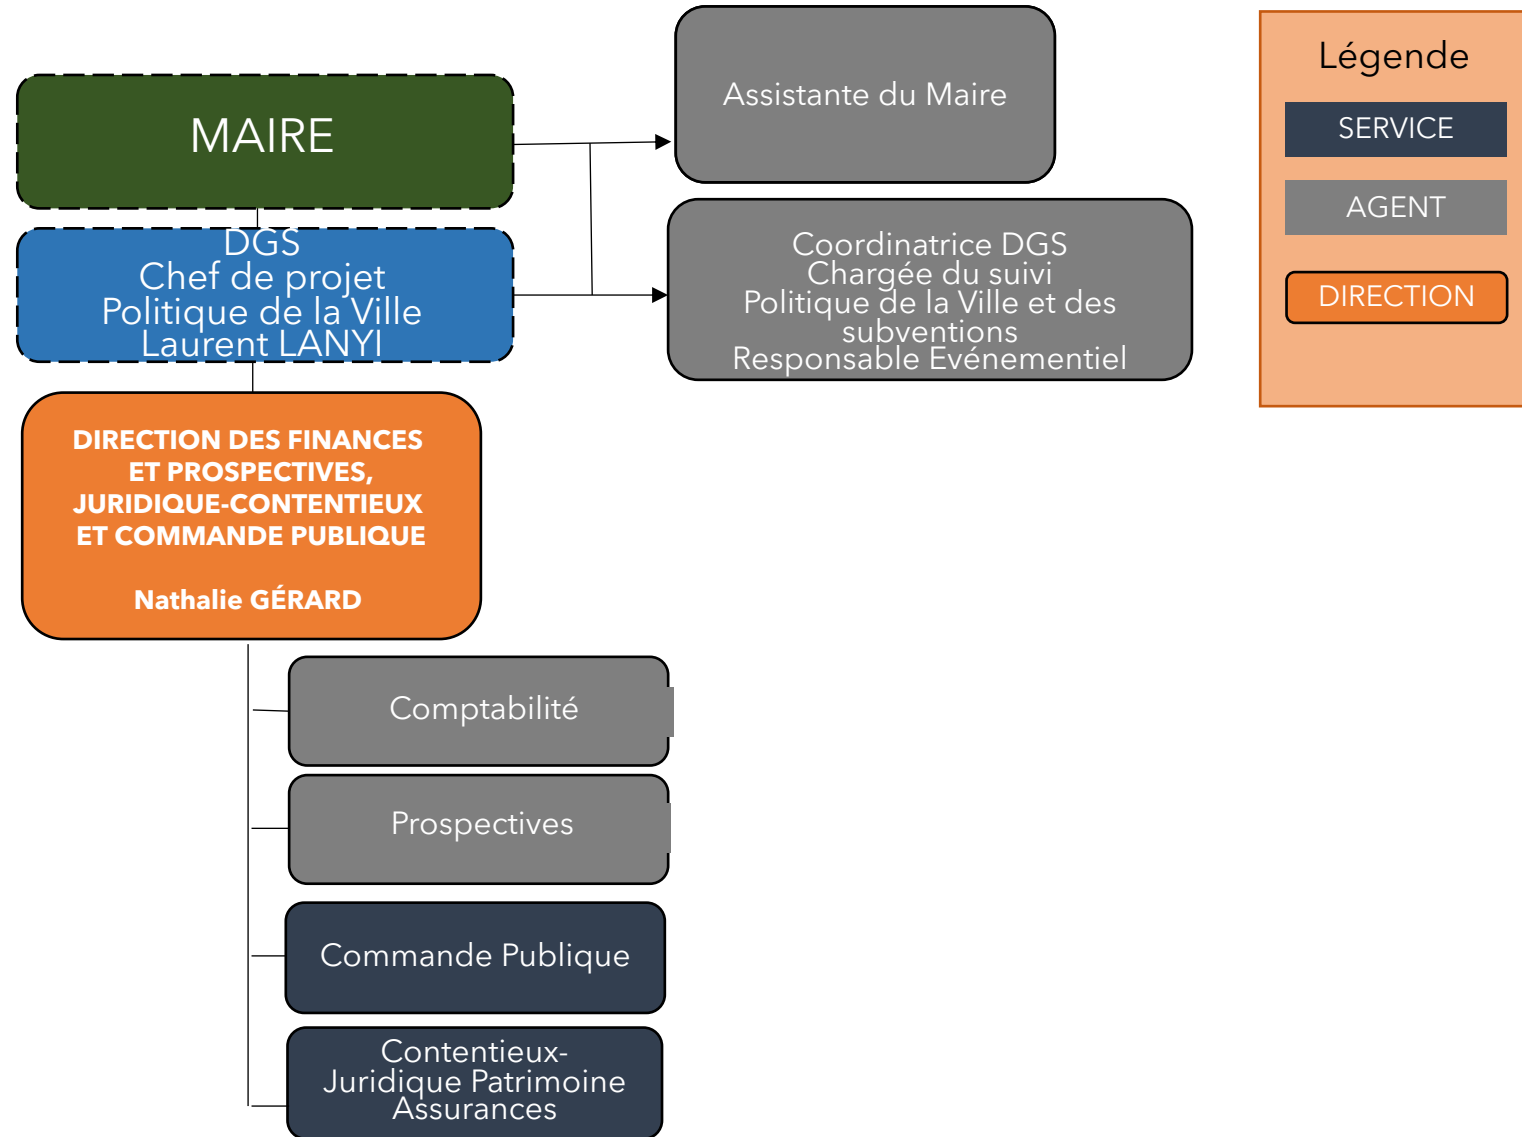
MAIRE

Assistante du Maire

Légende

SERVICE

AGENT

DIRECTION

DGS
Chef de projet
Politique de la Ville
Laurent LANYI

Coordinatrice DGS
Chargée du suivi
Politique de la Ville et des subventions
Responsable Evénementiel

DIRECTION DES FINANCES ET PROSPECTIVES, JURIDIQUE-CONTENTIEUX ET COMMANDE PUBLIQUE

Nathalie GÉRARD

Comptabilité

Prospectives

Commande Publique

Contentieux-
Juridique Patrimoine
Assurances